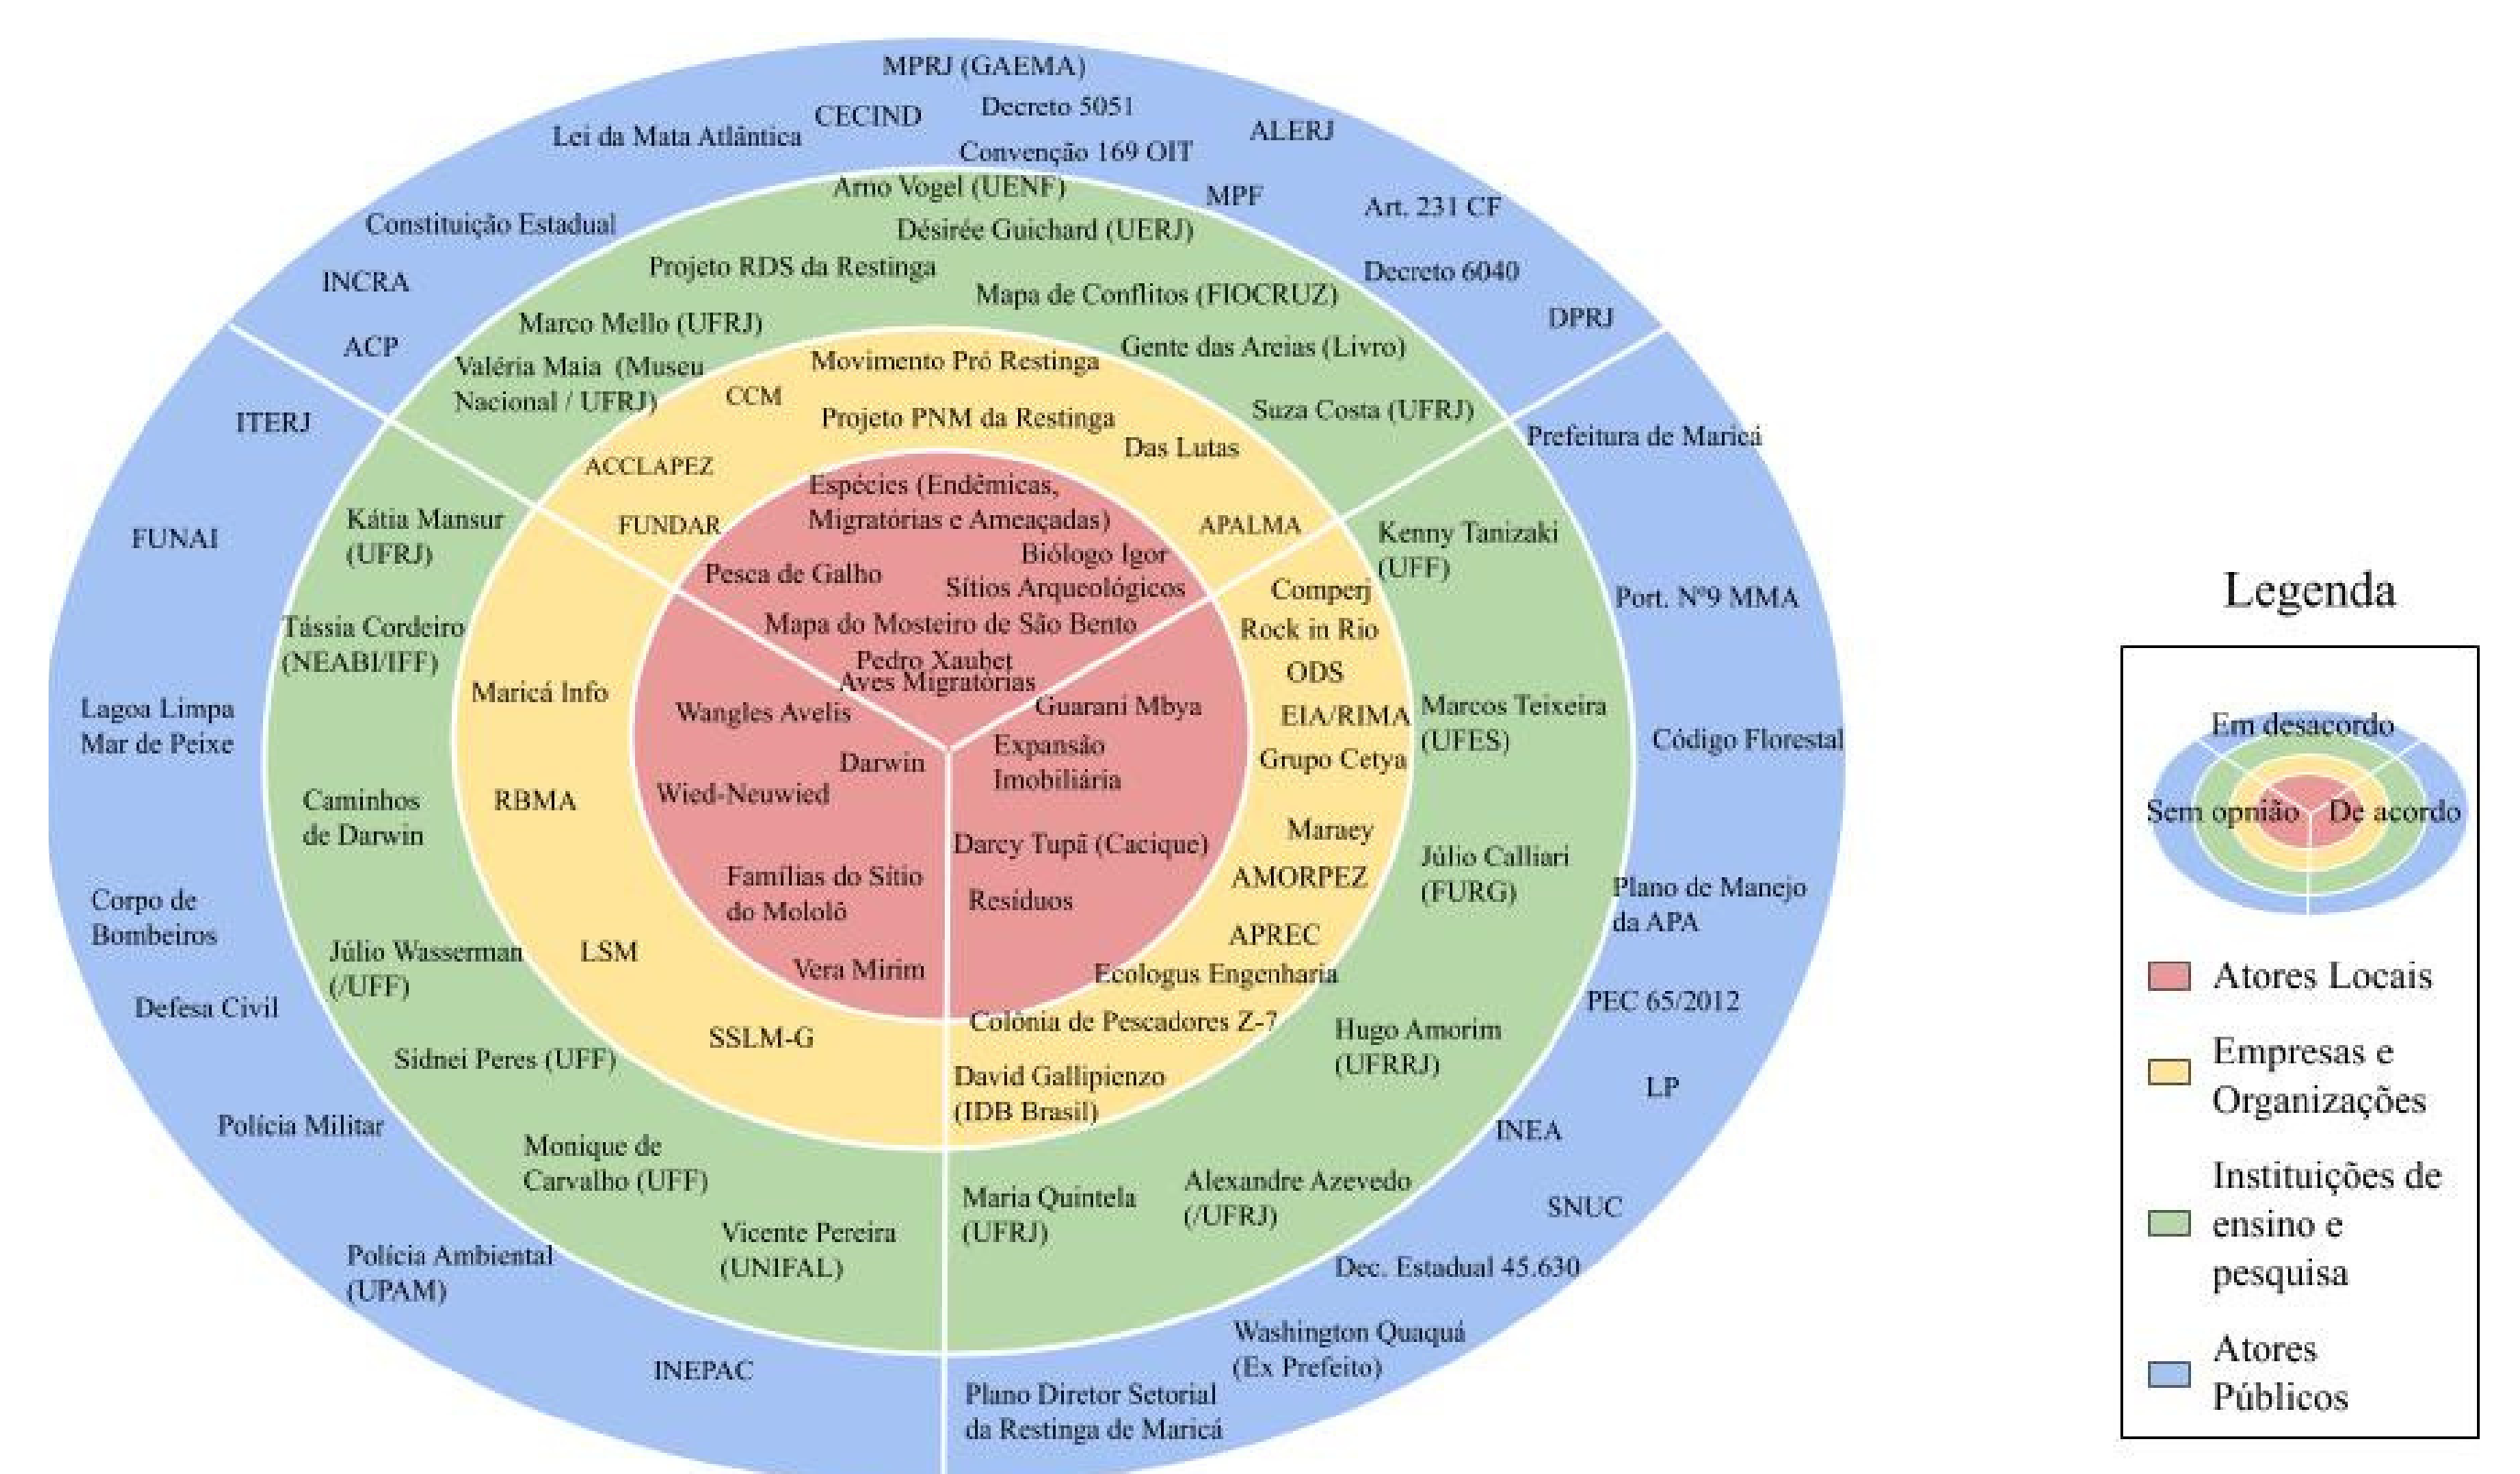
MPRJ (GAEMA)
CECIND
Decreto 5051
Lei da Mata Atlântica
ALERJ
Convenção 169 OIT
Arno Vogel (UENF)
MPF
Art. 231 CF
Constituição Estadual
Désirée Guichard (UERJ)
Projeto RDS da Restinga
Decreto 6040
INCRA
Mapa de Conflitos (FIOCRUZ)
DPRJ
Marco Mello (UFRJ)
ACP
Gente das Areias (Livro)
Movimento Pró Restinga
Valéria Maia (Museu Nacional / UFRJ)
CCM
Projeto PNM da Restinga
Suza Costa (UFRJ)
ITERJ
Prefeitura de Maricá
Das Lutas
ACCLAPEZ
Espécies (Endêmicas, Migratórias e Ameaçadas)
Kátia Mansur (UFRJ)
FUNDAR
APALMA
Kenny Tanizaki (UFF)
FUNAI
Biólogo Igor
Pesca de Galho
Sítios Arqueológicos
Comperj
Port. Nº9 MMA
Tássia Cordeiro (NEABI/IFF)
Mapa do Mosteiro de São Bento
Rock in Rio
Pedro Xaubet
Aves Migratórias
ODS
Maricá Info
Lagoa Limpa Mar de Peixe
Wangles Avelis
Guarani Mbya
EIA/RIMA
Marcos Teixeira (UFES)
Expansão Imobiliária
Código Florestal
Darwin
Grupo Cetya
Caminhos de Darwin
RBMA
Wied-Neuwied
Maraey
Darcy Tupã (Cacique)
Júlio Calliari (FURG)
AMORPEZ
Famílias do Sítio do Mololô
Corpo de Bombeiros
Resíduos
Plano de Manejo da APA
APREC
Júlio Wasserman (/UFF)
LSM
Vera Mirim
Ecologus Engenharia
Defesa Civil
PEC 65/2012
Colônia de Pescadores Z-7
Hugo Amorim (UFRRJ)
SSLM-G
Sidnei Peres (UFF)
David Gallipienzo (IDB Brasil)
LP
Polícia Militar
INEA
Monique de Carvalho (UFF)
Alexandre Azevedo (/UFRJ)
Maria Quintela (UFRJ)
SNUC
Vicente Pereira (UNIFAL)
Polícia Ambiental (UPAM)
Dec. Estadual 45.630
Washington Quaquá (Ex Prefeito)
INEPAC
Plano Diretor Setorial da Restinga de Maricá

Legenda
Em desacordo
Sem opnião
De acordo
Atores Locais
Empresas e Organizações
Instituições de ensino e pesquisa
Atores Públicos